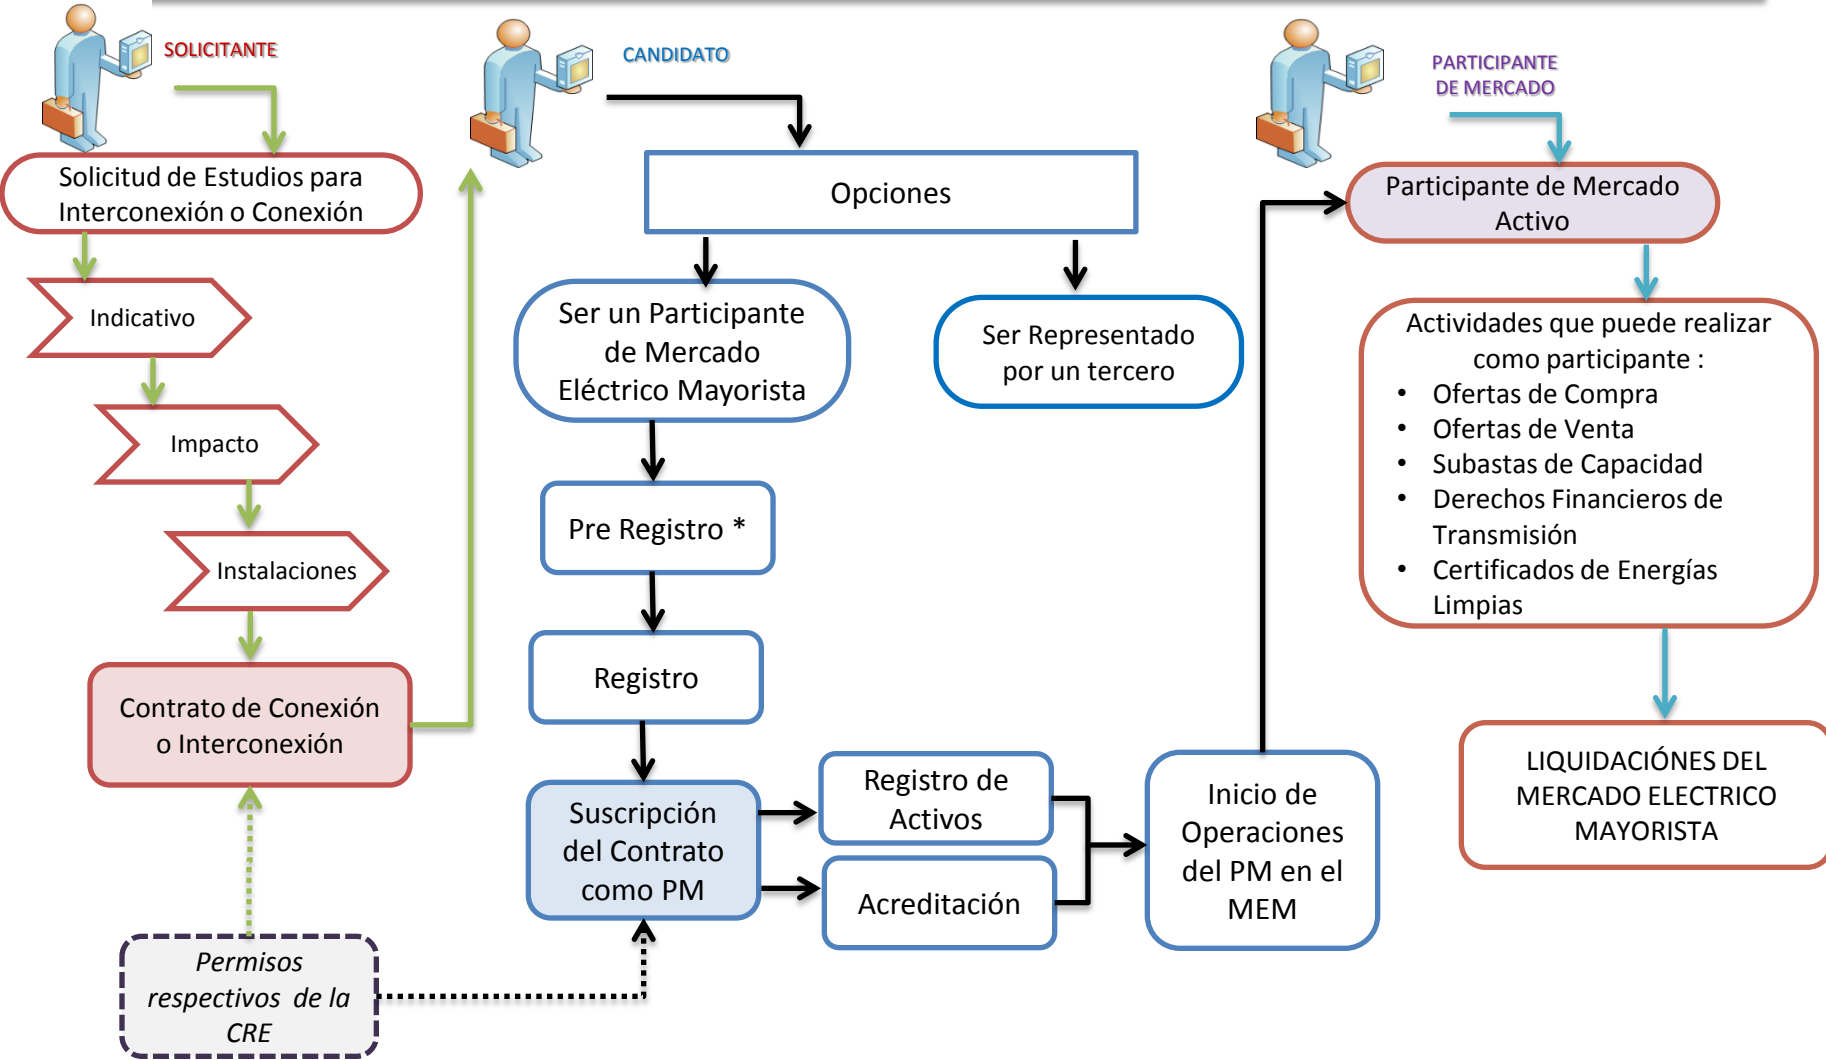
SOLICITANTE

Solicitud de Estudios para Interconexión o Conexión

Indicativo

Impacto

Instalaciones

Contrato de Conexión o Interconexión

Permisos respectivos de la CRE

CANDIDATO

Opciones

Ser un Participante de Mercado Eléctrico Mayorista

Ser Representado por un tercero

Pre Registro *

Registro

Suscripción del Contrato como PM

Registro de Activos

Acreditación

Inicio de Operaciones del PM en el MEM

PARTICIPANTE DE MERCADO

Participante de Mercado Activo

Actividades que puede realizar como participante :
• Ofertas de Compra
• Ofertas de Venta
• Subastas de Capacidad
• Derechos Financieros de Transmisión
• Certificados de Energías Limpias

LIQUIDACIÓNES DEL MERCADO ELECTRICO MAYORISTA